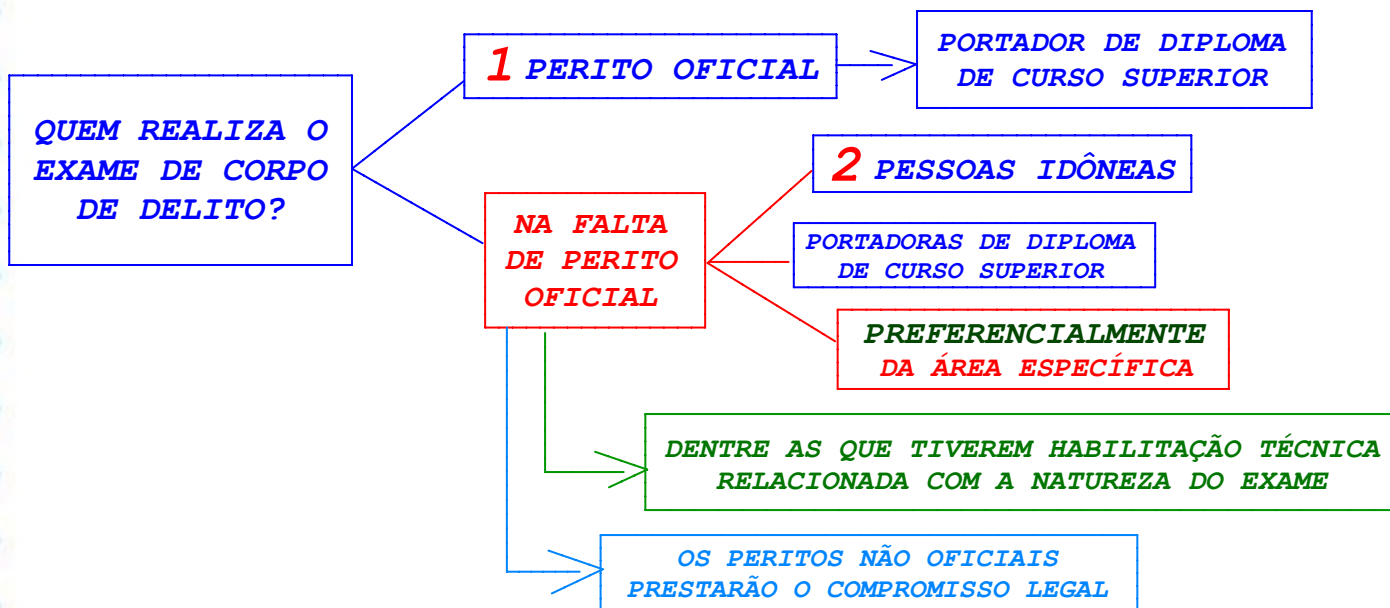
QUEM REALIZA O EXAME DE CORPO DE DELITO?

1 PERITO OFICIAL

PORTADOR DE DIPLOMA DE CURSO SUPERIOR

NA FALTA DE PERITO OFICIAL

2 PESSOAS IDÔNEAS

PORTADORAS DE DIPLOMA DE CURSO SUPERIOR

PREFERENCIALMENTE DA ÁREA ESPECÍFICA

DENTRE AS QUE TIVEREM HABILITAÇÃO TÉCNICA RELACIONADA COM A NATUREZA DO EXAME

OS PERITOS NÃO OFICIAIS PRESTARÃO O COMPROMISSO LEGAL